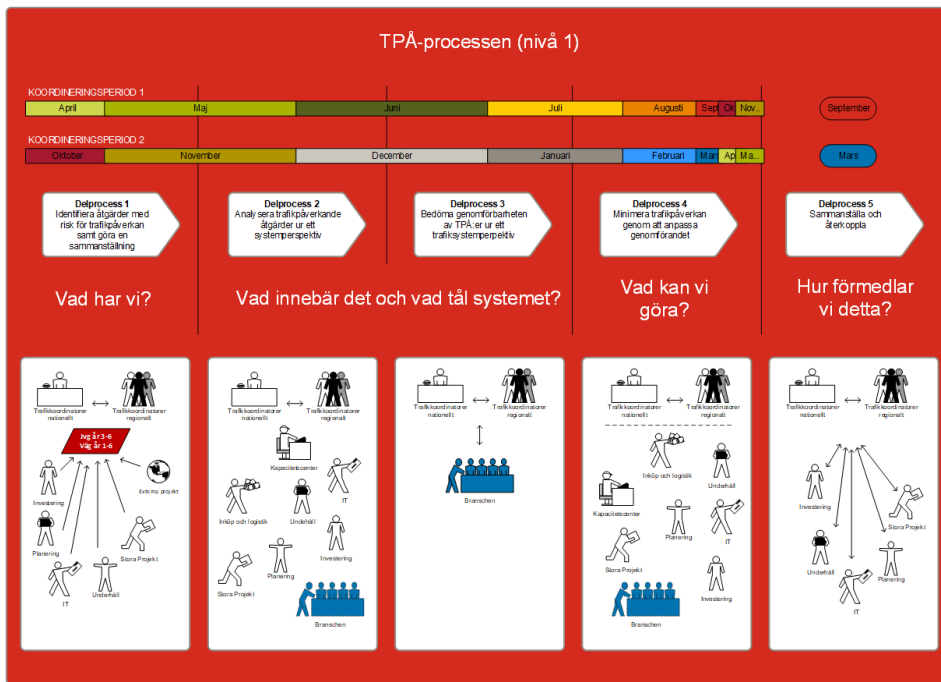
TPÅ-processen (nivå 1)

KOORDINERINGSPERIOD 1

April | Maj | Juni | Juli | Augusti | Sep | Ok | Nov

September

KOORDINERINGSPERIOD 2

Oktober | November | December | Januari | Februari | Mar | Ap | Ma

Mars

Delprocess 1
Identifiera åtgärder med risk för trafikpåverkan samt göra en sammanställning

Delprocess 2
Analysera trafikpåverkande åtgärder ur ett systemperspektiv

Delprocess 3
Bedöma genomförbarheten av TPÅ:er ur ett trafiksystemperpektiv

Delprocess 4
Minimera trafikpåverkan genom att anpassa genomförandet

Delprocess 5
Sammanställa och återkoppla

Vad har vi?

Vad innebär det och vad tål systemet?

Vad kan vi göra?

Hur förmedlar vi detta?

Trafikkoordinatorer nationellt
Trafikkoordinatorer regionalt
Jvg år 3-6
Väg år 1-6
Externa projekt
Investering
Planering
Stora Projekt
IT
Underhåll

Trafikkoordinatorer nationellt
Trafikkoordinatorer regionalt
Kapacitetscenter
Inköp och logistik
Underhåll
IT
Planering
Investering
Stora Projekt
Branschen

Trafikkoordinatorer nationellt
Trafikkoordinatorer regionalt
Branschen

Trafikkoordinatorer nationellt
Trafikkoordinatorer regionalt
Inköp och logistik
Underhåll
Kapacitetscenter
Planering
IT
Stora Projekt
Investering
Branschen

Trafikkoordinatorer nationellt
Trafikkoordinatorer regionalt
Investering
Stora Projekt
Underhåll
Planering
IT